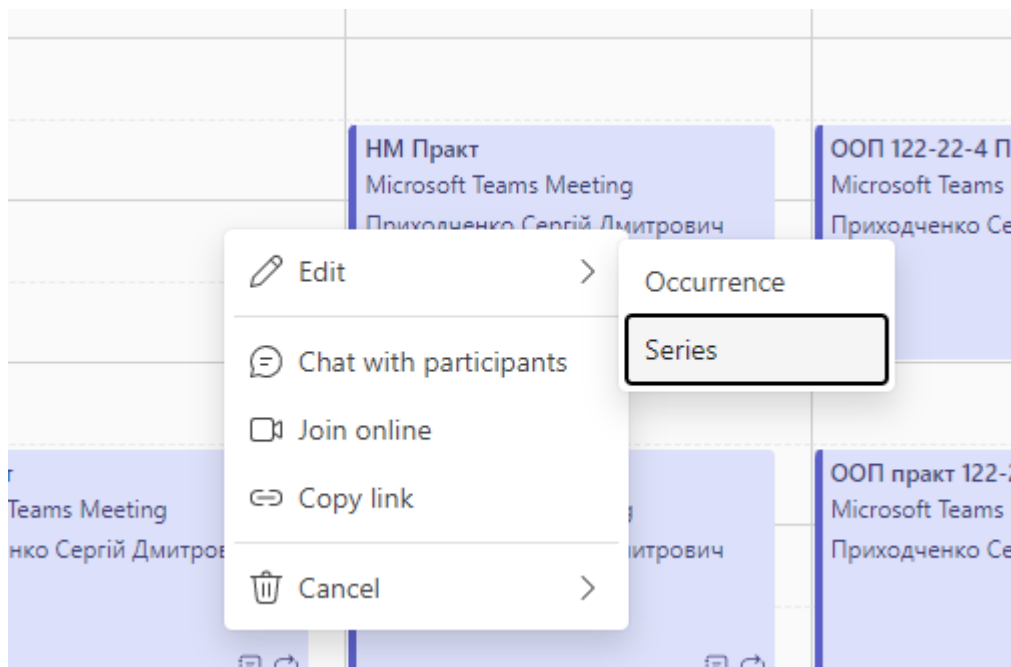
НМ Практ
Microsoft Teams Meeting
Приходченко Сергій Дмитрович

ООП 122-22-4 П
Microsoft Teams
Приходченко Се

Edit
Occurrence
Series
Chat with participants
Join online
Copy link
Cancel

т
Teams Meeting
нко Сергій Дмитров

g
итрович

ООП практ 122-
Microsoft Teams
Приходченко Се